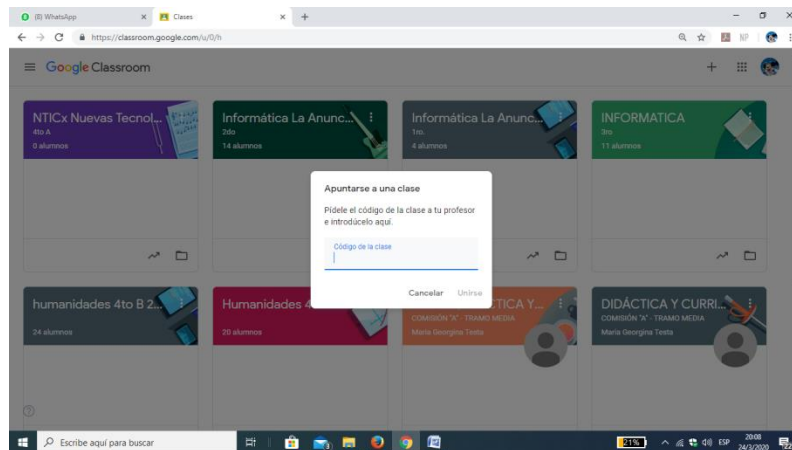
(8) WhatsApp
Clases
https://classroom.google.com/u/0/h
Google Classroom

NTICx Nuevas Tecnol...
4to A
0 alumnos

Informática La Anunc...
2do
14 alumnos

Informática La Anunc...
1ro.
4 alumnos

INFORMATICA
3ro
11 alumnos

humanidades 4to B 2...
24 alumnos

Humanidades 4
20 alumnos

...CTICA Y...
COMISIÓN "A" - TRAMO MEDIA
María Georgina Testa

DIDÁCTICA Y CURRI...
COMISIÓN "A" - TRAMO MEDIA
María Georgina Testa

Apuntarse a una clase

Pídele el código de la clase a tu profesor e introdúcelo aquí.

Código de la clase

Cancelar Unirse

Escribe aquí para buscar
21%
ESP
20:08
24/3/2020